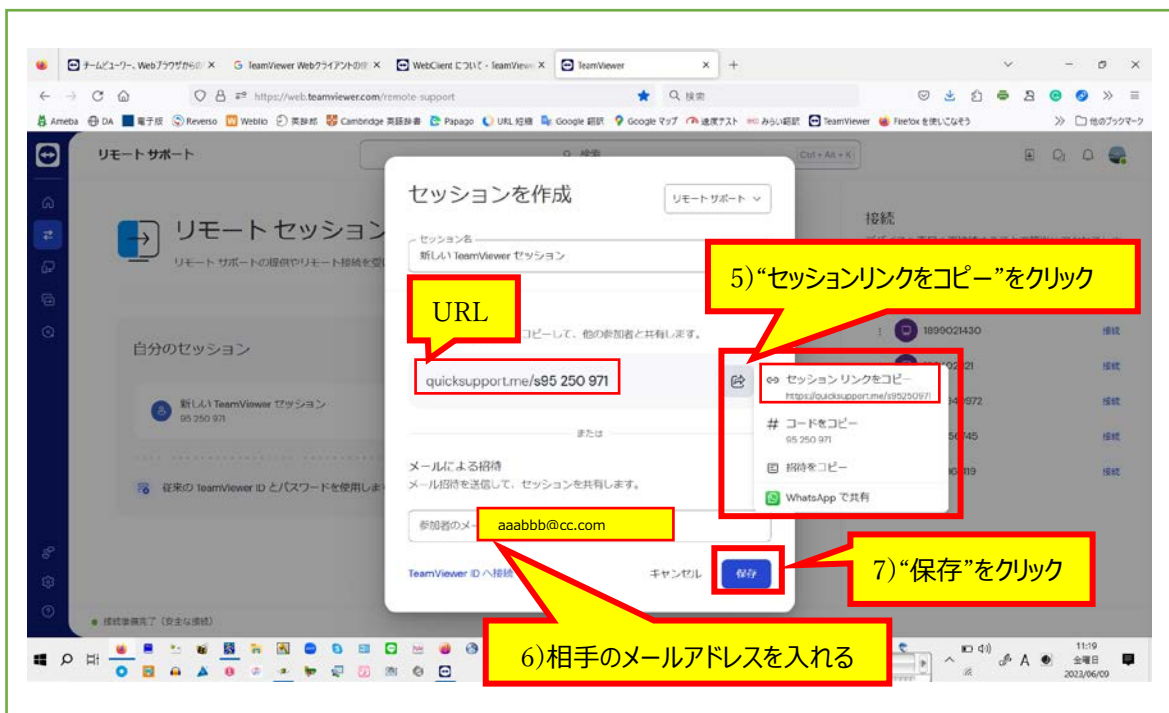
チームビューワー、Webブラウザからの ×　TeamViewer Webクライアントの ×　WebClient について - TeamViewer ×　TeamViewer ×　+

https://web.teamviewer.com/remote-support　検索

Ameba　DA　電子版　Reverso　Weblio　英辞郎　Cambridge 英語辞書　Papago　URL 短縮　Google 翻訳　Google マップ　速度テスト　みらい翻訳　TeamViewer　Firefox を使いこなそう　他のブックマーク

リモート サポート　検索　Ctrl + Alt + K

リモート セッション
リモート サポートの提供やリモート接続を

自分のセッション

新しい TeamViewer セッション
95 250 971

従来の TeamViewer ID とパスワードを使用しま

接続

1899021430　接続
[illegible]2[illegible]21　接続
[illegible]972　接続
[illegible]45　接続
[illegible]19　接続

接続準備完了（安全な接続）

セッションを作成　リモート サポート

セッション名
新しい TeamViewer セッション

URL

コピーして、他の参加者と共有します。

quicksupport.me/s95 250 971

または

メールによる招待
メール招待を送信して、セッションを共有します。

参加者のメー　aaabbb@cc.com

TeamViewer ID へ接続　キャンセル　保存

セッション リンクをコピー
https://quicksupport.me/s95250971
# コードをコピー
95 250 971
招待をコピー
WhatsApp で共有

5)“セッションリンクをコピー”をクリック

7)“保存”をクリック

6)相手のメールアドレスを入れる

11:19
金曜日
2023/06/09